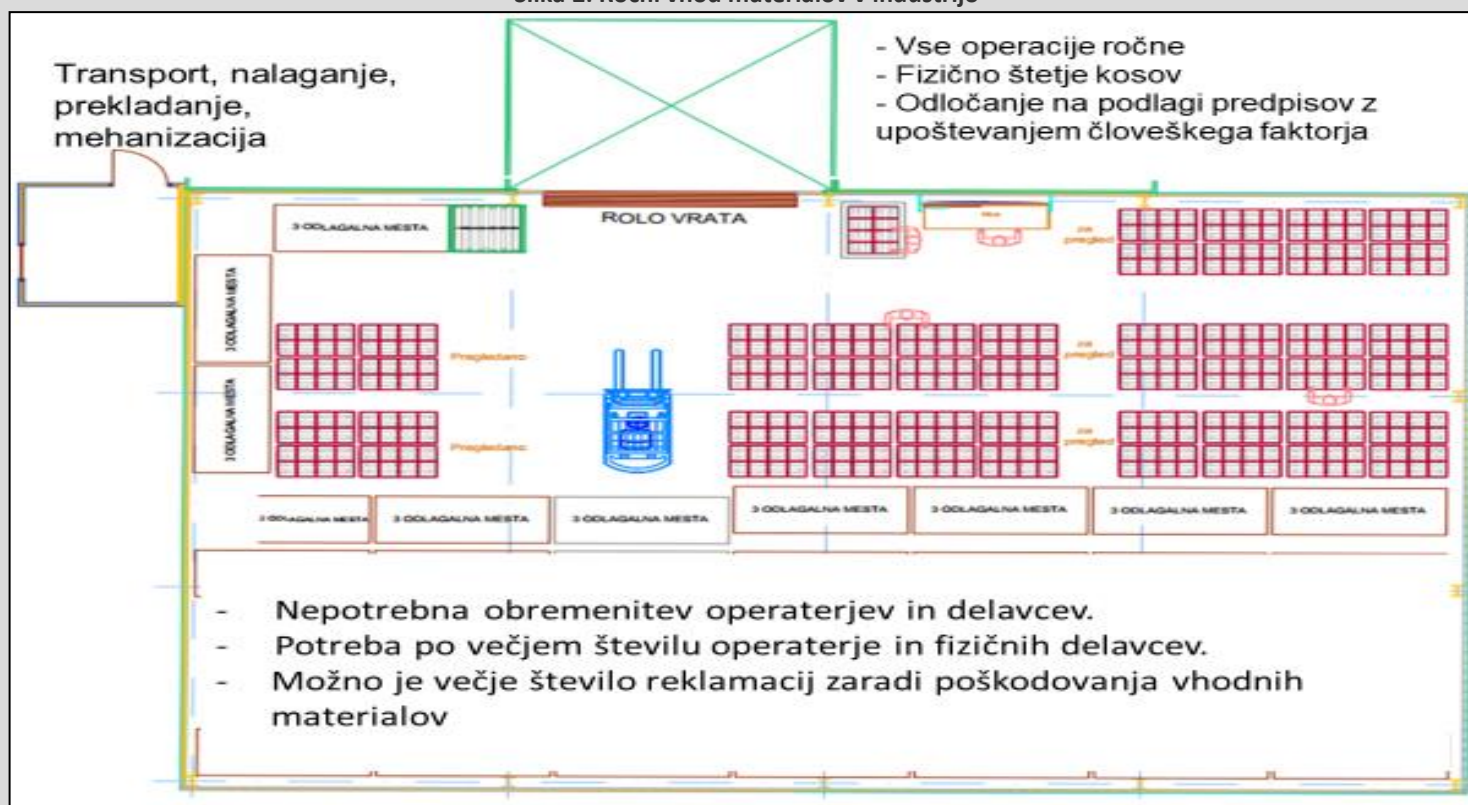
Slika 2: Ročni vhod materialov v industrijo

Transport, nalaganje, prekladanje, mehanizacija

- Vse operacije ročne
- Fizično štetje kosov
- Odločanje na podlagi predpisov z upoštevanjem človeškega faktorja

3 ODLAGALNA MESTA

ROLO VRATA

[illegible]

za pregled

3 ODLAGALNA MESTA

3 ODLAGALNA MESTA

Pregledano

za pregled

Pregledano

za pregled

3 ODLAGALNA MESTA

3 ODLAGALNA MESTA

3 ODLAGALNA MESTA

3 ODLAGALNA MESTA

3 ODLAGALNA MESTA

3 ODLAGALNA MESTA

3 ODLAGALNA MESTA

- Nepotrebna obremenitev operaterjev in delavcev.
- Potreba po večjem številu operaterje in fizičnih delavcev.
- Možno je večje število reklamacij zaradi poškodovanja vhodnih materialov